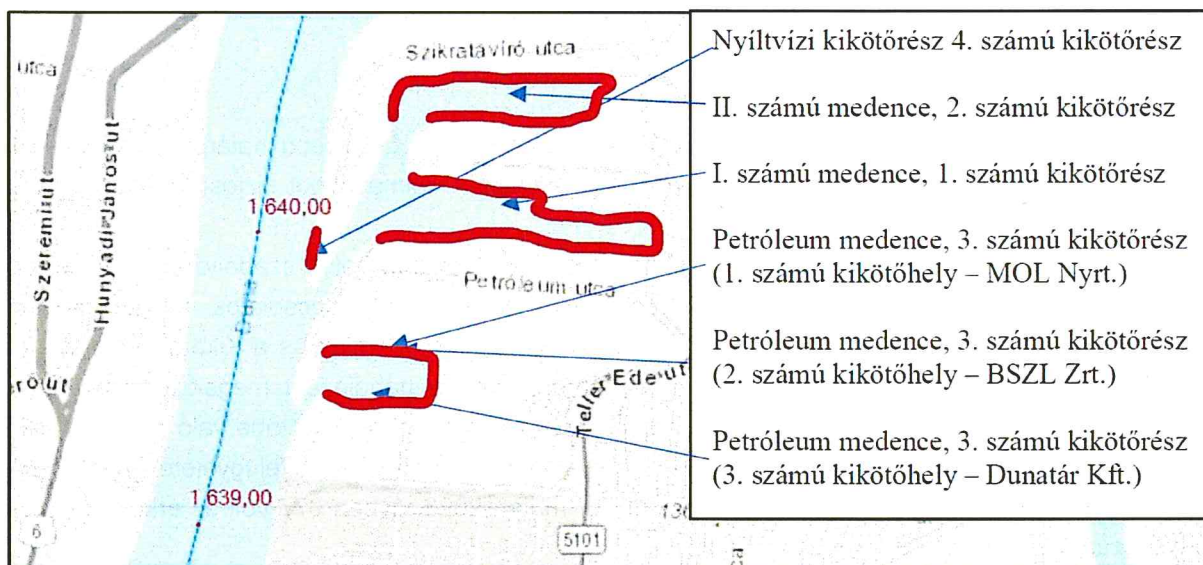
utca

Szikratávíró utca

Hunyadi János út

Szerémi út

1 640,00

Duna

Petróleum utca

Teller Ede út

1 639,00

6

5101

13

Nyíltvízi kikötőrész 4. számú kikötőrész

II. számú medence, 2. számú kikötőrész

I. számú medence, 1. számú kikötőrész

Petróleum medence, 3. számú kikötőrész (1. számú kikötőhely – MOL Nyrt.)

Petróleum medence, 3. számú kikötőrész (2. számú kikötőhely – BSZL Zrt.)

Petróleum medence, 3. számú kikötőrész (3. számú kikötőhely – Dunatár Kft.)